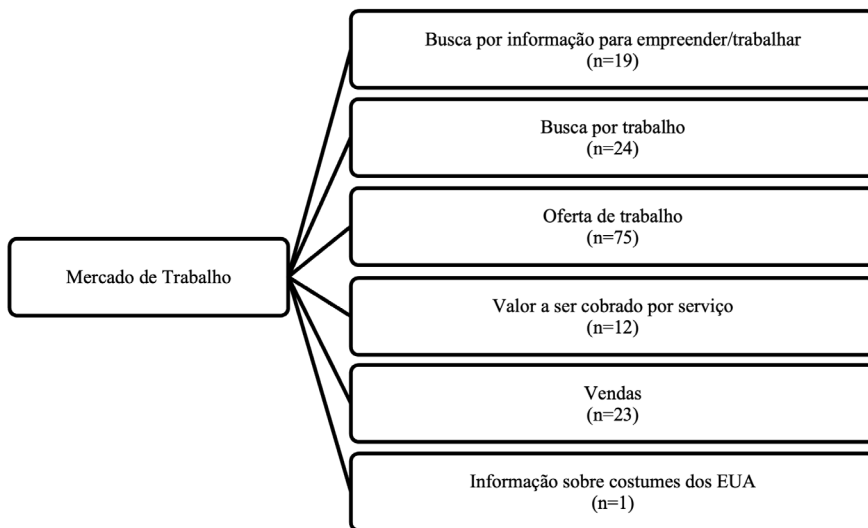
Mercado de Trabalho

Busca por informação para empreender/trabalhar
(n=19)

Busca por trabalho
(n=24)

Oferta de trabalho
(n=75)

Valor a ser cobrado por serviço
(n=12)

Vendas
(n=23)

Informação sobre costumes dos EUA
(n=1)